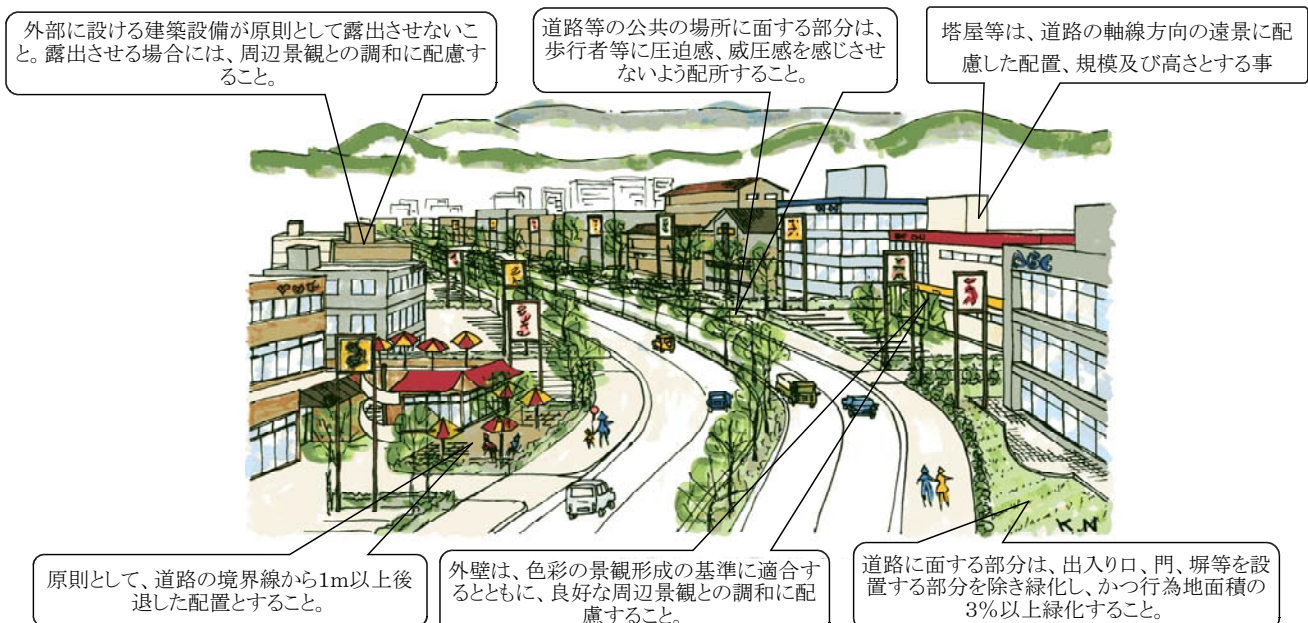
外部に設ける建築設備が原則として露出させないこと。露出させる場合には、周辺景観との調和に配慮すること。

道路等の公共の場所に面する部分は、歩行者等に圧迫感、威圧感を感じさせないよう配所すること。

塔屋等は、道路の軸線方向の遠景に配慮した配置、規模及び高さとする事

ABC

K.N

原則として、道路の境界線から1m以上後退した配置とすること。

外壁は、色彩の景観形成の基準に適合するとともに、良好な周辺景観との調和に配慮すること。

道路に面する部分は、出入り口、門、塀等を設置する部分を除き緑化し、かつ行為地面積の3%以上緑化すること。